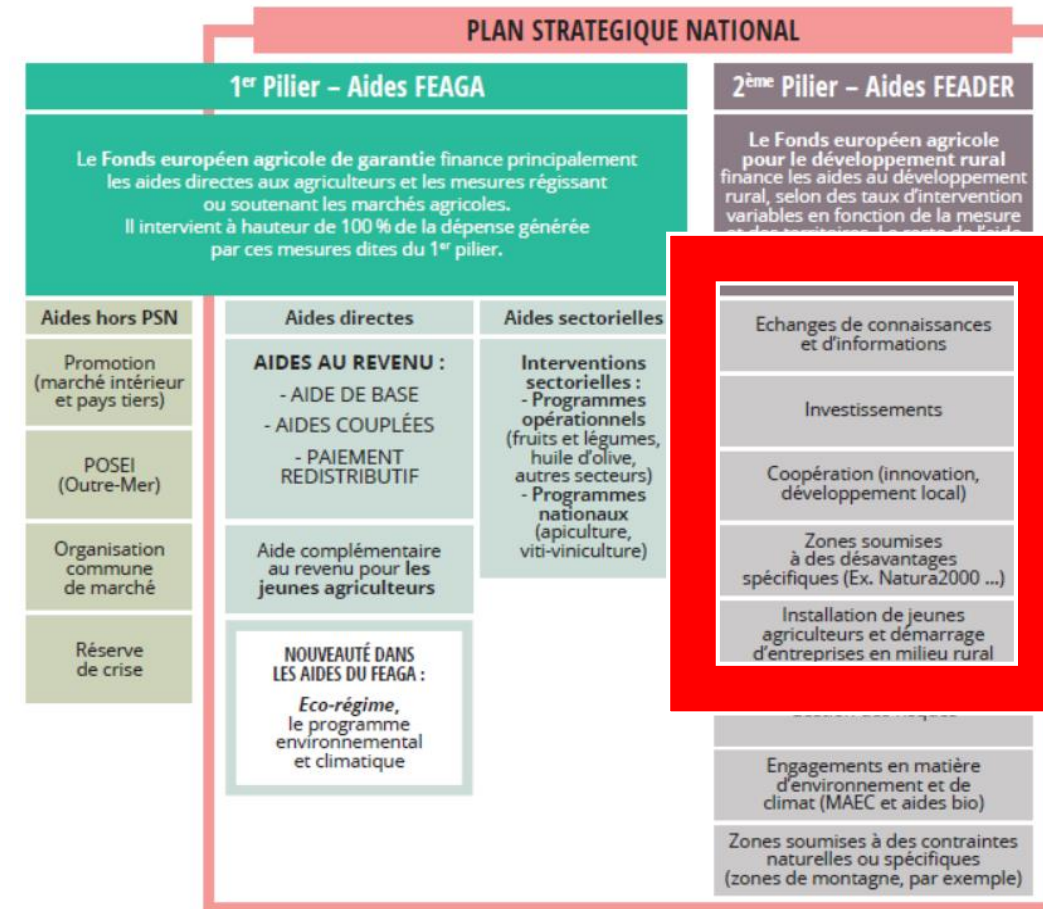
PLAN STRATEGIQUE NATIONAL

1$^{er}$ Pilier – Aides FEAGA

Le Fonds européen agricole de garantie finance principalement les aides directes aux agriculteurs et les mesures régissant ou soutenant les marchés agricoles. Il intervient à hauteur de 100 % de la dépense générée par ces mesures dites du 1$^{er}$ pilier.

2$^{ème}$ Pilier – Aides FEADER

Le Fonds européen agricole pour le développement rural finance les aides au développement rural, selon des taux d'intervention variables en fonction de la mesure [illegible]

Aides hors PSN

Promotion (marché intérieur et pays tiers)

POSEI (Outre-Mer)

Organisation commune de marché

Réserve de crise

Aides directes

AIDES AU REVENU :
- AIDE DE BASE
- AIDES COUPLÉES
- PAIEMENT REDISTRIBUTIF

Aide complémentaire au revenu pour les jeunes agriculteurs

NOUVEAUTÉ DANS LES AIDES DU FEAGA :
Eco-régime, le programme environnemental et climatique

Aides sectorielles

Interventions sectorielles :
- Programmes opérationnels (fruits et légumes, huile d'olive, autres secteurs)
- Programmes nationaux (apiculture, viti-viniculture)

Echanges de connaissances et d'informations

Investissements

Coopération (innovation, développement local)

Zones soumises à des désavantages spécifiques (Ex. Natura2000 ...)

Installation de jeunes agriculteurs et démarrage d'entreprises en milieu rural

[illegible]

Engagements en matière d'environnement et de climat (MAEC et aides bio)

Zones soumises à des contraintes naturelles ou spécifiques (zones de montagne, par exemple)